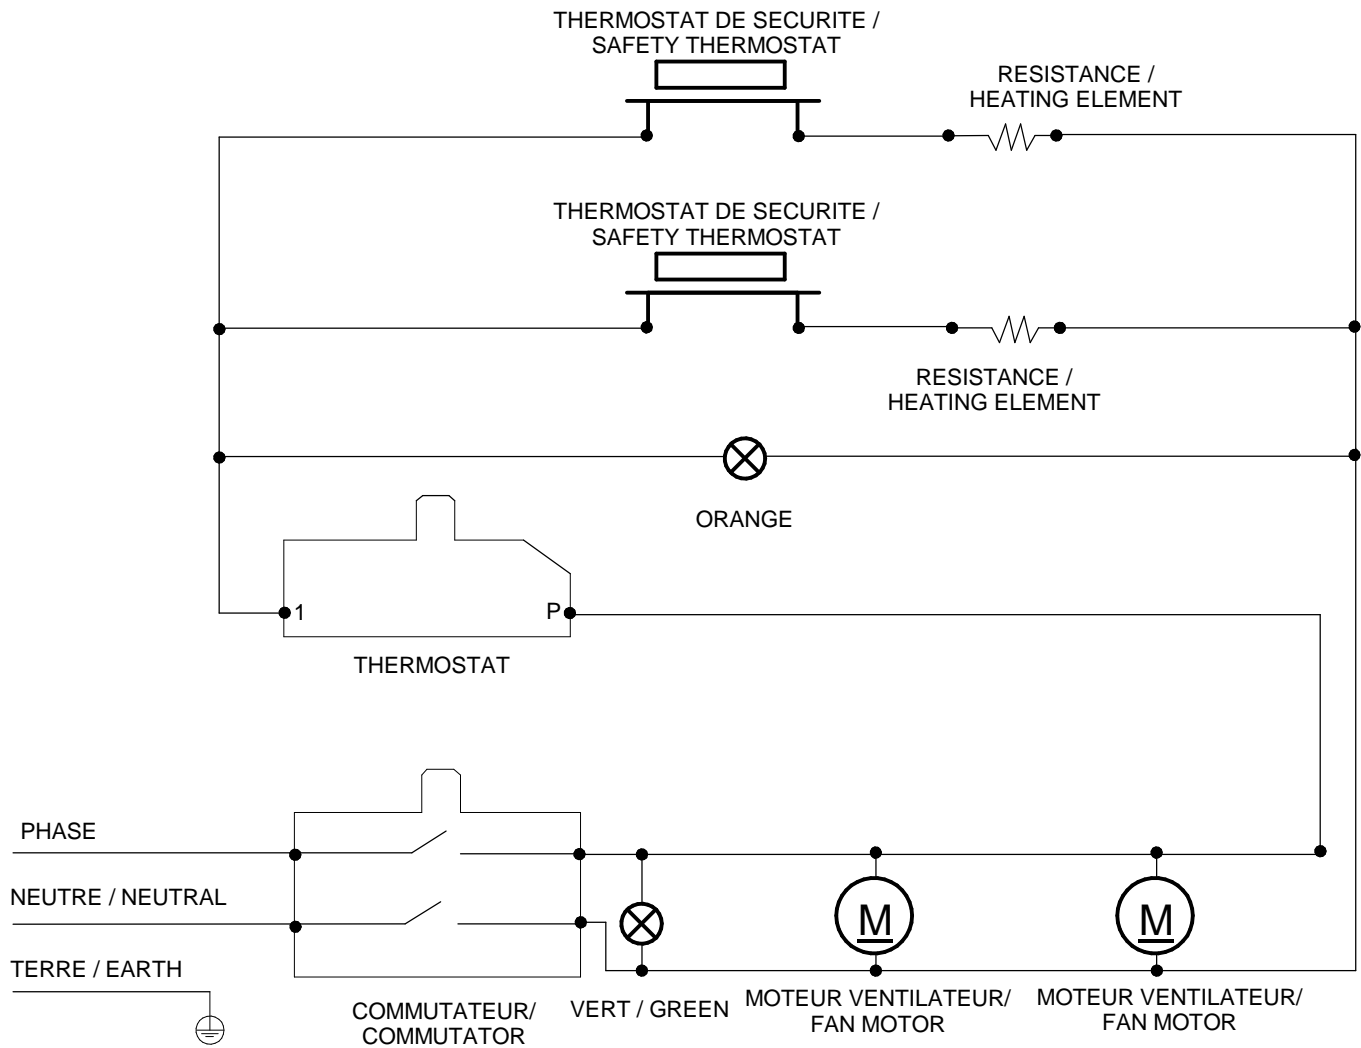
THERMOSTAT DE SECURITE / SAFETY THERMOSTAT

RESISTANCE / HEATING ELEMENT

THERMOSTAT DE SECURITE / SAFETY THERMOSTAT

RESISTANCE / HEATING ELEMENT

ORANGE

1

P

THERMOSTAT

PHASE

NEUTRE / NEUTRAL

TERRE / EARTH

COMMUTATEUR/ COMMUTATOR

VERT / GREEN

M

MOTEUR VENTILATEUR/ FAN MOTOR

M

MOTEUR VENTILATEUR/ FAN MOTOR